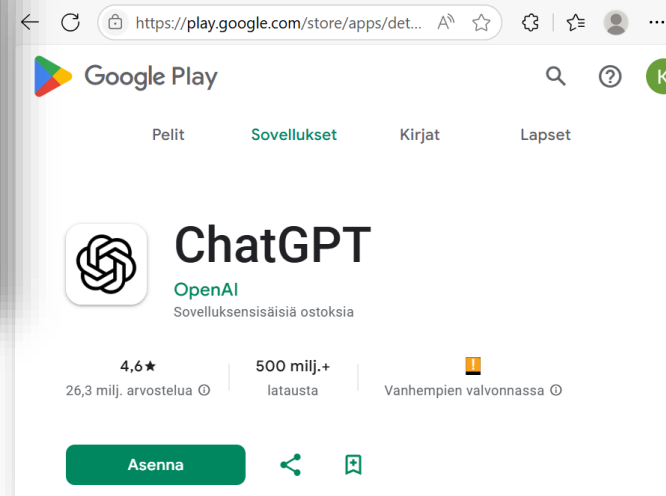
https://play.google.com/store/apps/det...

Google Play

K

Pelit
Sovellukset
Kirjat
Lapset

ChatGPT
OpenAI
Sovelluksensisäisiä ostoksia

4,6★
26,3 milj. arvostelua ⓘ

500 milj.+
latausta

Vanhempien valvonnassa ⓘ

Asenna